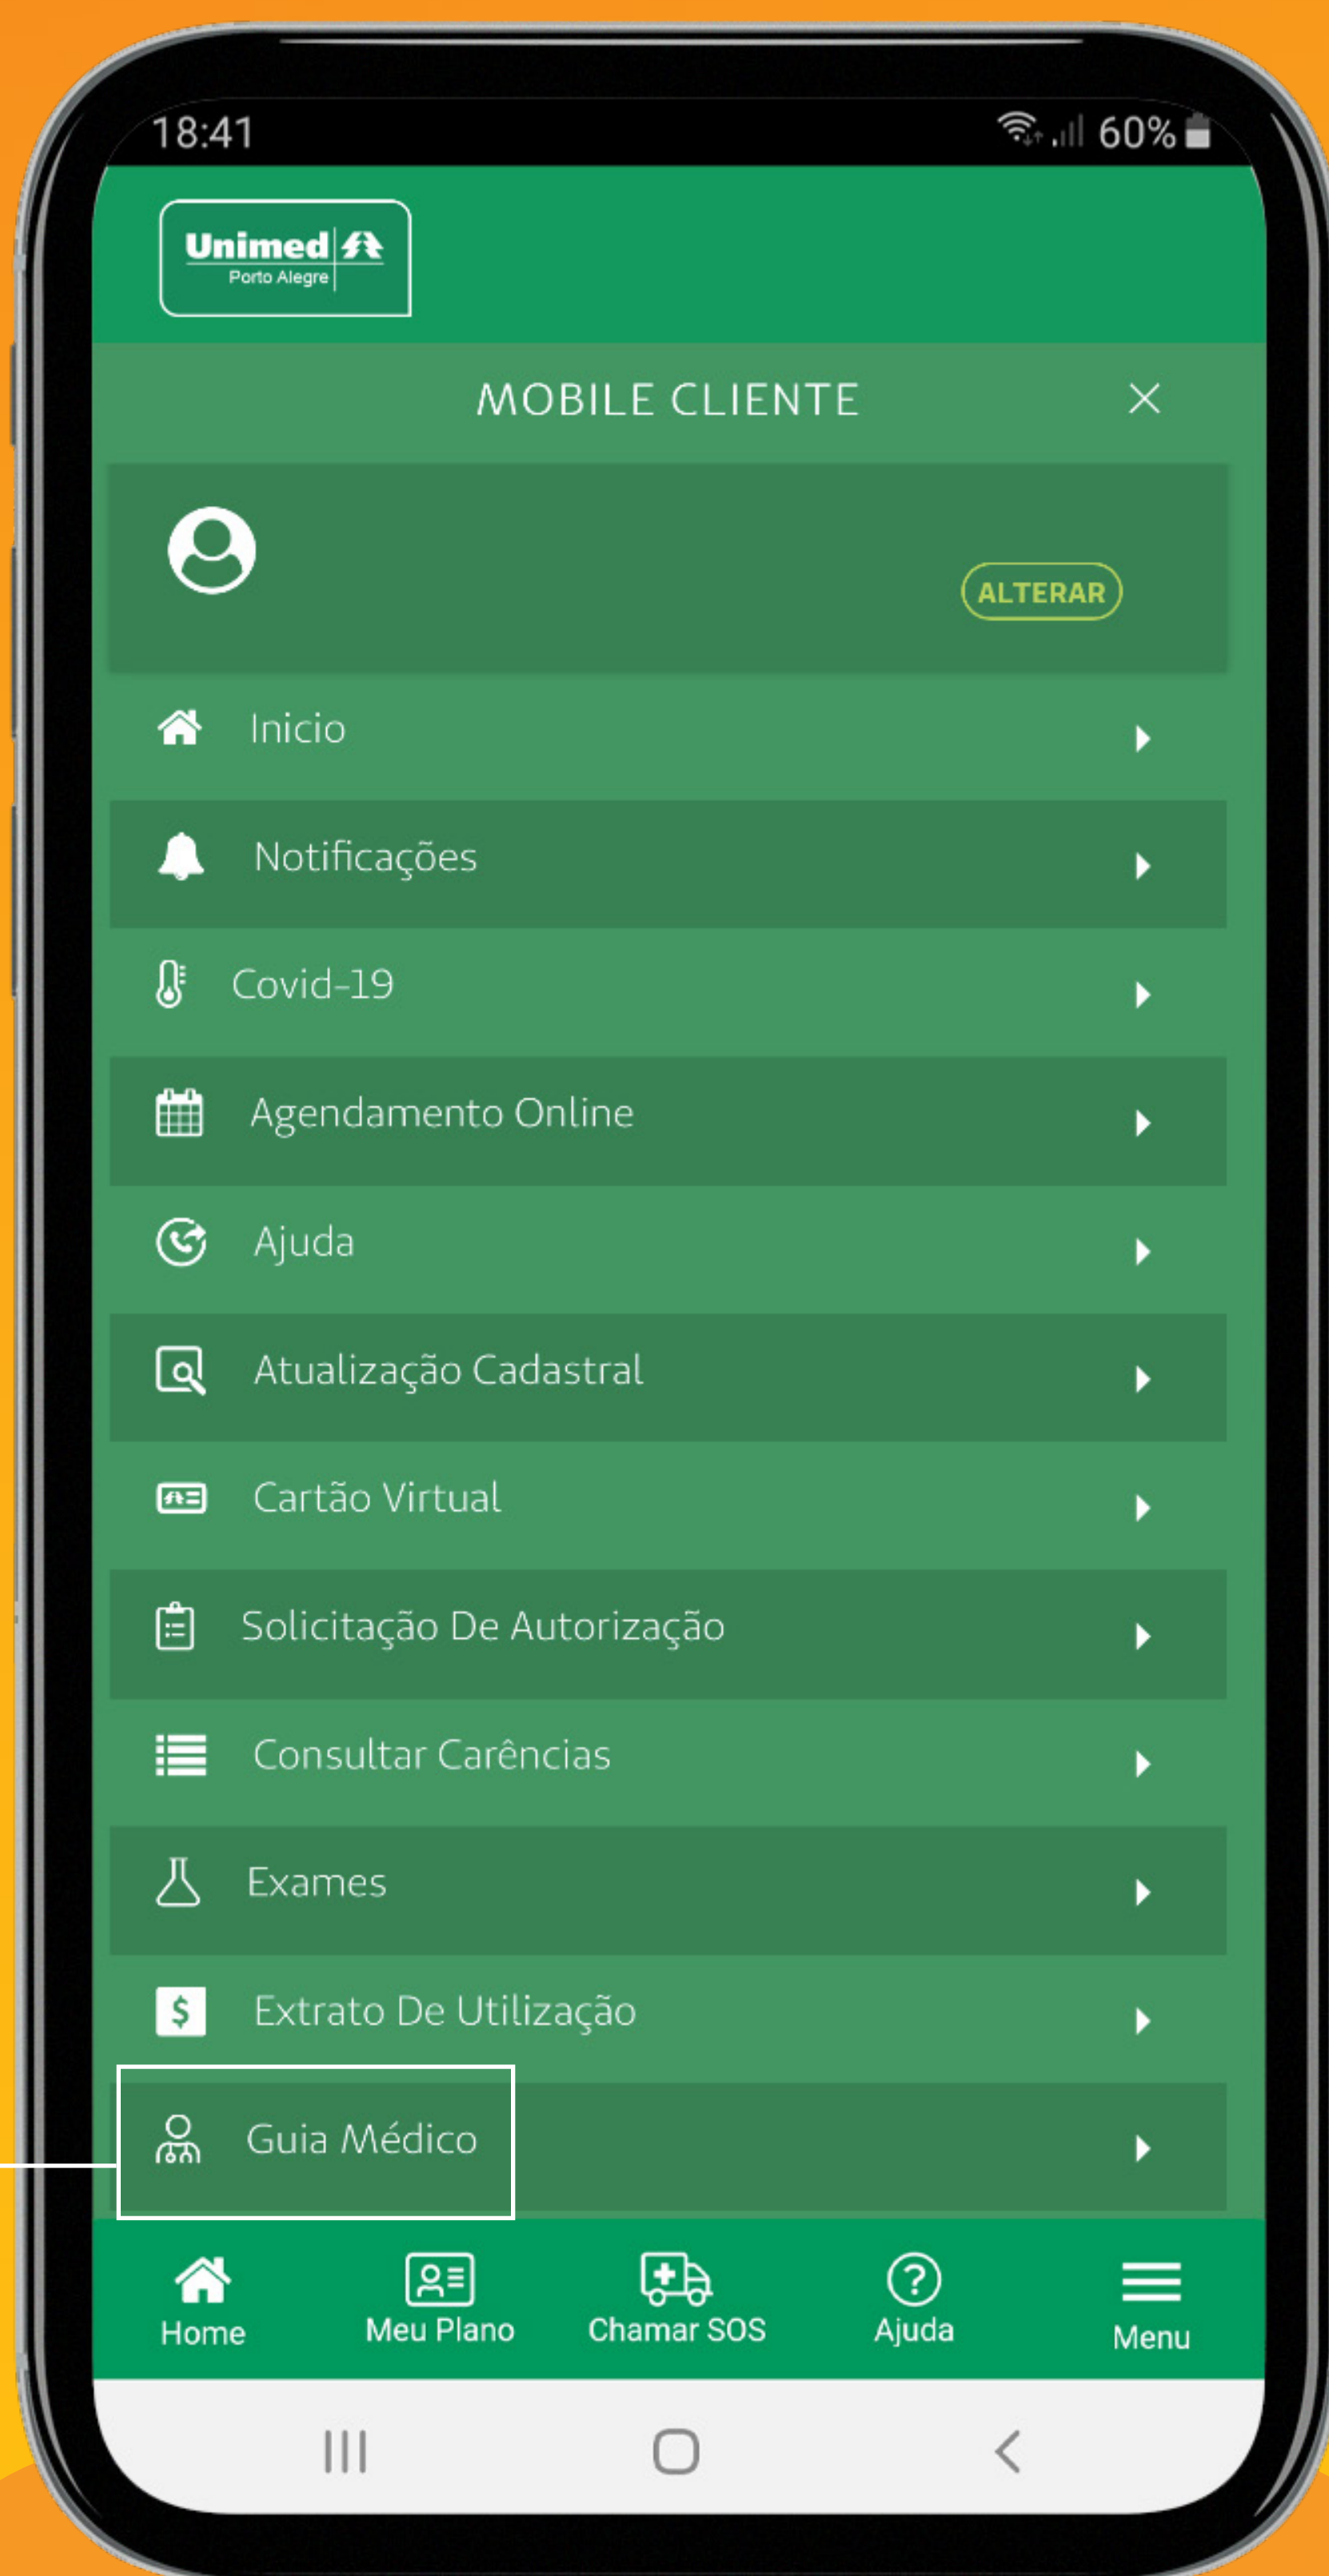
18:41

60%

Unimed
Porto Alegre

MOBILE CLIENTE

ALTERAR

Inicio

Notificações

Covid-19

Agendamento Online

Ajuda

Atualização Cadastral

Cartão Virtual

Solicitação De Autorização

Consultar Carências

Exames

Extrato De Utilização

Guia Médico

Home
Meu Plano
Chamar SOS
Ajuda
Menu